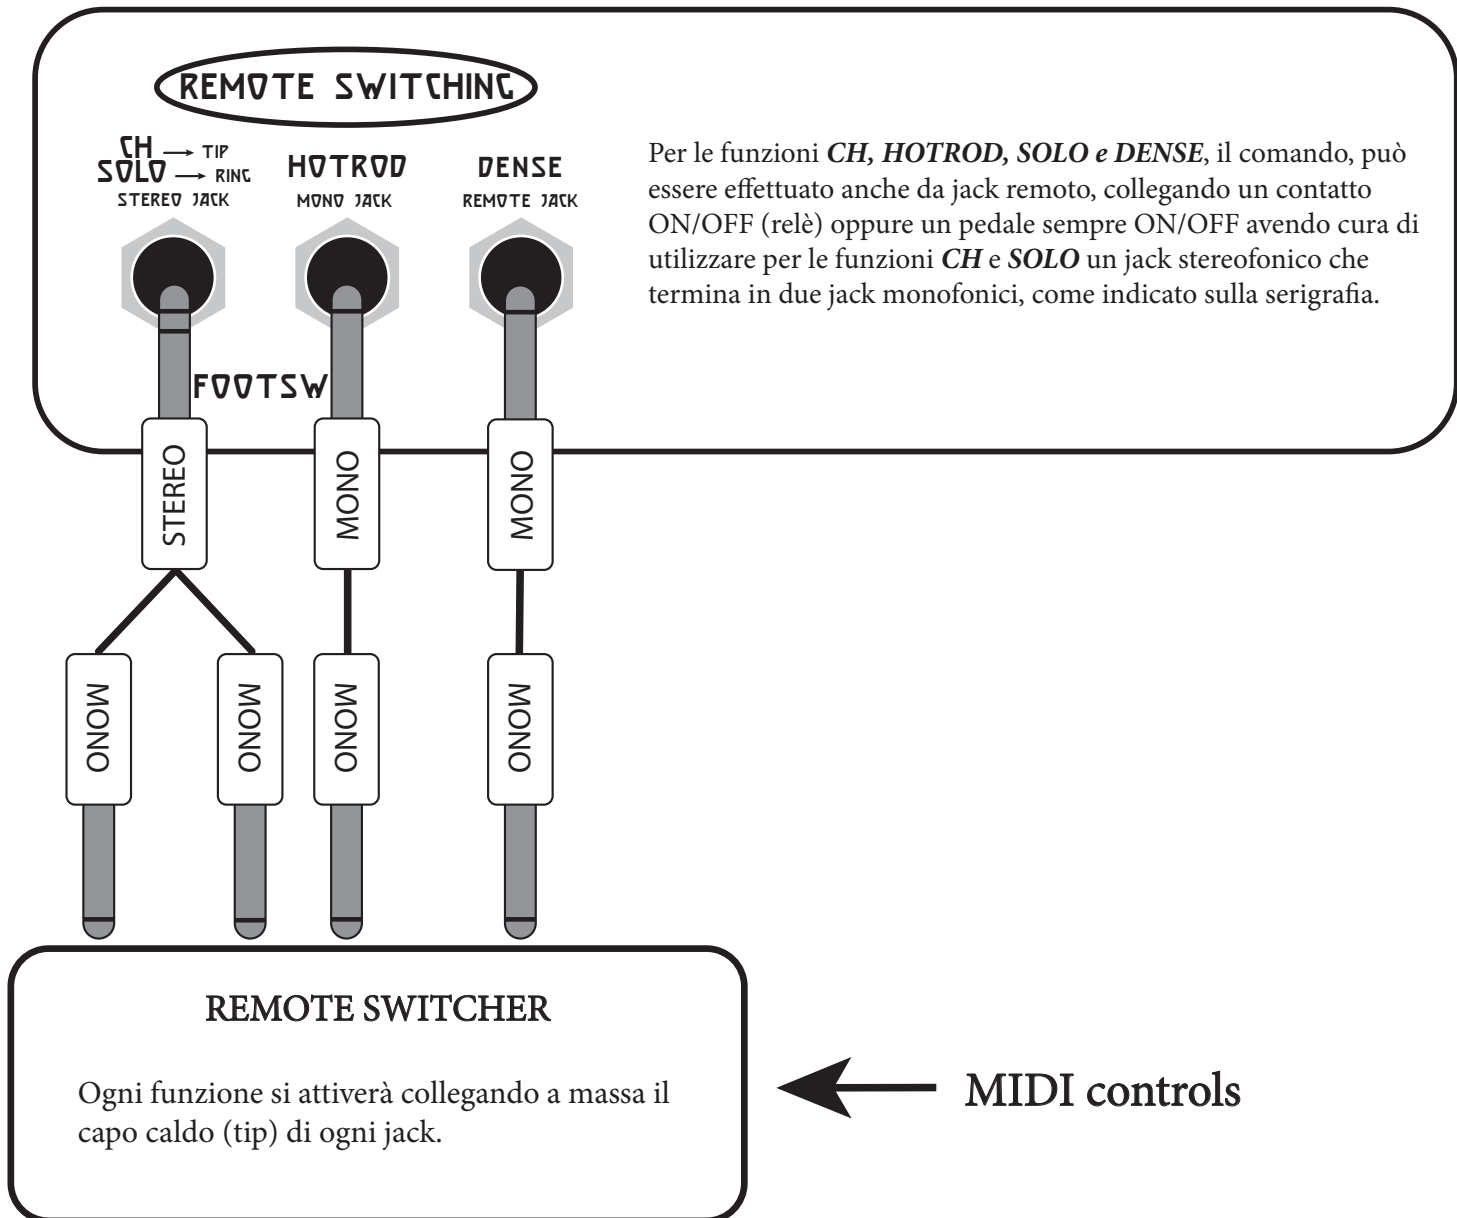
REMOTE SWITCHING

CH → TIP
SOLO → RING
STEREO JACK

HOTROD
MONO JACK

DENSE
REMOTE JACK

Per le funzioni ***CH, HOTROD, SOLO e DENSE***, il comando, può essere effettuato anche da jack remoto, collegando un contatto ON/OFF (relè) oppure un pedale sempre ON/OFF avendo cura di utilizzare per le funzioni ***CH*** e ***SOLO*** un jack stereofonico che termina in due jack monofonici, come indicato sulla serigrafia.

FOOTSW

STEREO
MONO
MONO

MONO
MONO
MONO
MONO

REMOTE SWITCHER

Ogni funzione si attiverà collegando a massa il capo caldo (tip) di ogni jack.

MIDI controls